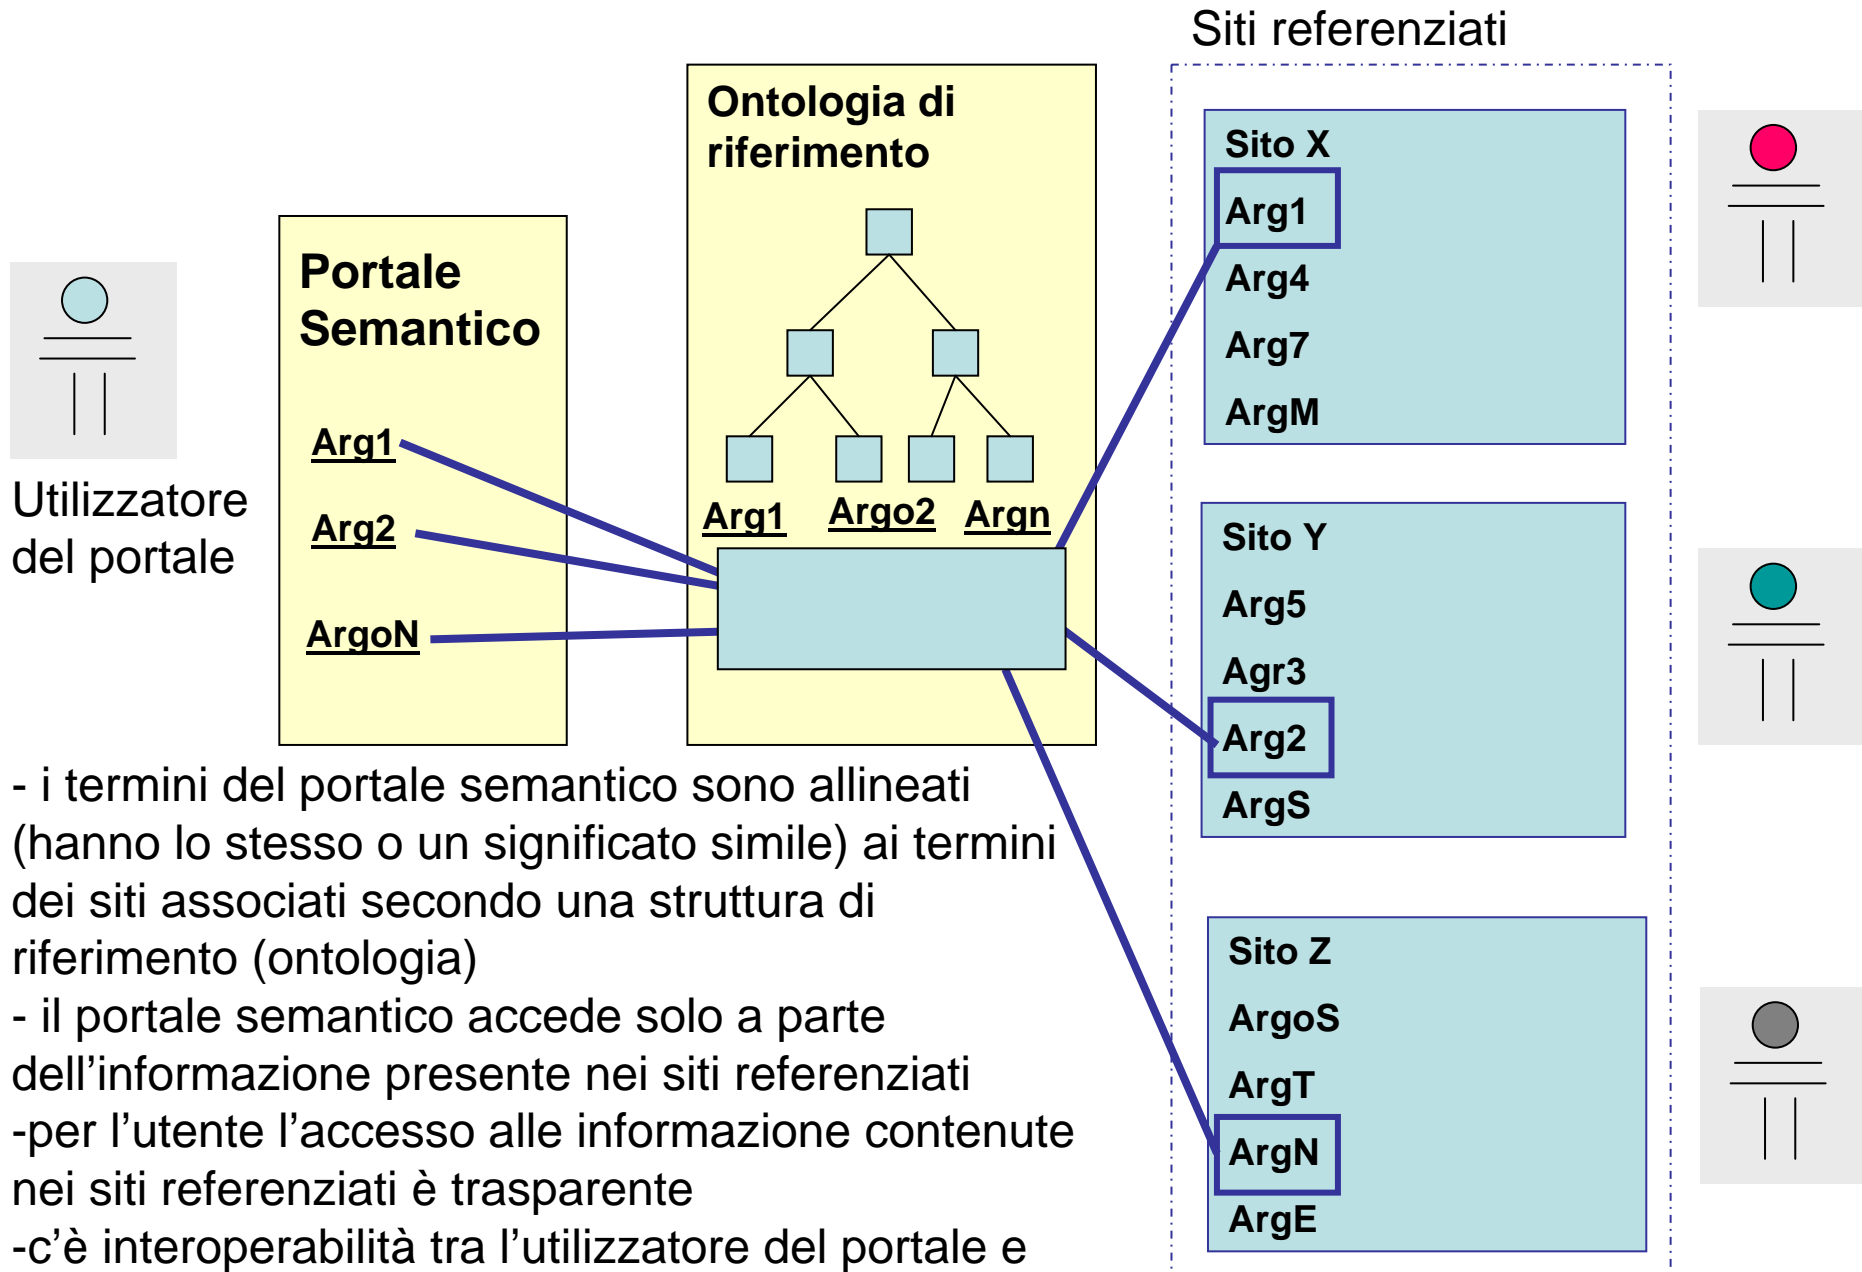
Siti referenziati

Utilizzatore del portale

Portale Semantico

Arg1

Arg2

ArgoN

Ontologia di riferimento

Arg1

Argo2

Argn

Sito X

Arg1

Arg4

Arg7

ArgM

Sito Y

Arg5

Agr3

Arg2

ArgS

Sito Z

ArgoS

ArgT

ArgN

ArgE

- i termini del portale semantico sono allineati (hanno lo stesso o un significato simile) ai termini dei siti associati secondo una struttura di riferimento (ontologia)
- il portale semantico accede solo a parte dell’informazione presente nei siti referenziati
-per l’utente l’accesso alle informazione contenute nei siti referenziati è trasparente
-c’è interoperabilità tra l’utilizzatore del portale e